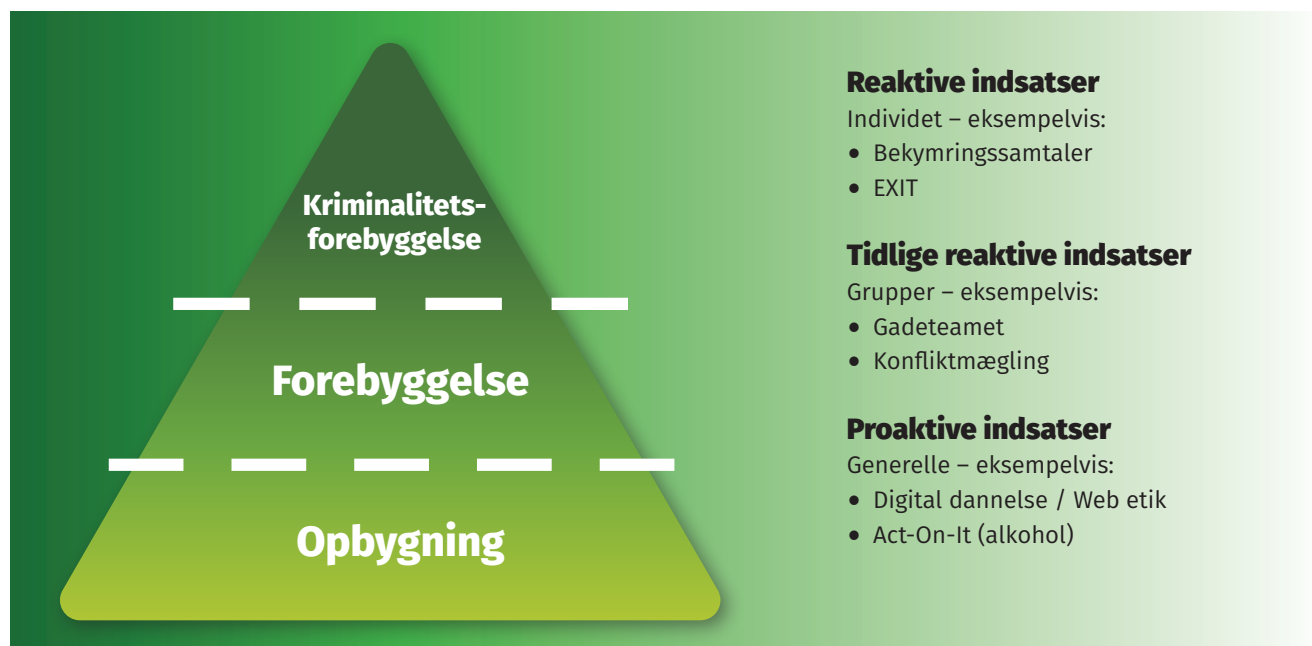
Kriminalitetsforebyggelse

Forebyggelse

Opbygning

Reaktive indsatser
Individet – eksempelvis:
• Bekymringssamtaler
• EXIT

Tidlige reaktive indsatser
Grupper – eksempelvis:
• Gadeteamet
• Konfliktmægling

Proaktive indsatser
Generelle – eksempelvis:
• Digital dannelse / Web etik
• Act-On-It (alkohol)